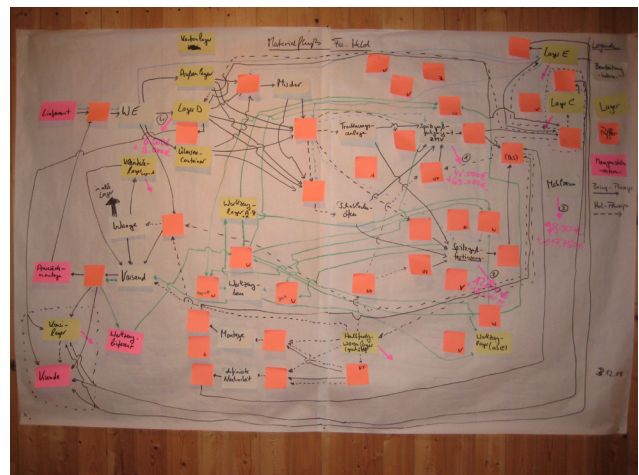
Materialfluss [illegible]

Vorkonfiguration

Lieferant

WE

Lager D

Prüfungslager

Mischer

Glasercontainer

Werkzeuglager

Versand

Montage

Kunde

Lager E

Lager C

Legende

Lager

Puffer

Bring-Prinzip

Hol-Prinzip

Mehlraum

Werkzeuglager

Zerkleinerungsanlage

Teileinlagerung

Spritzgießmaschinen

Werkzeuglager (alt)

Kunde

Montage

Nacharbeit

23.10.09